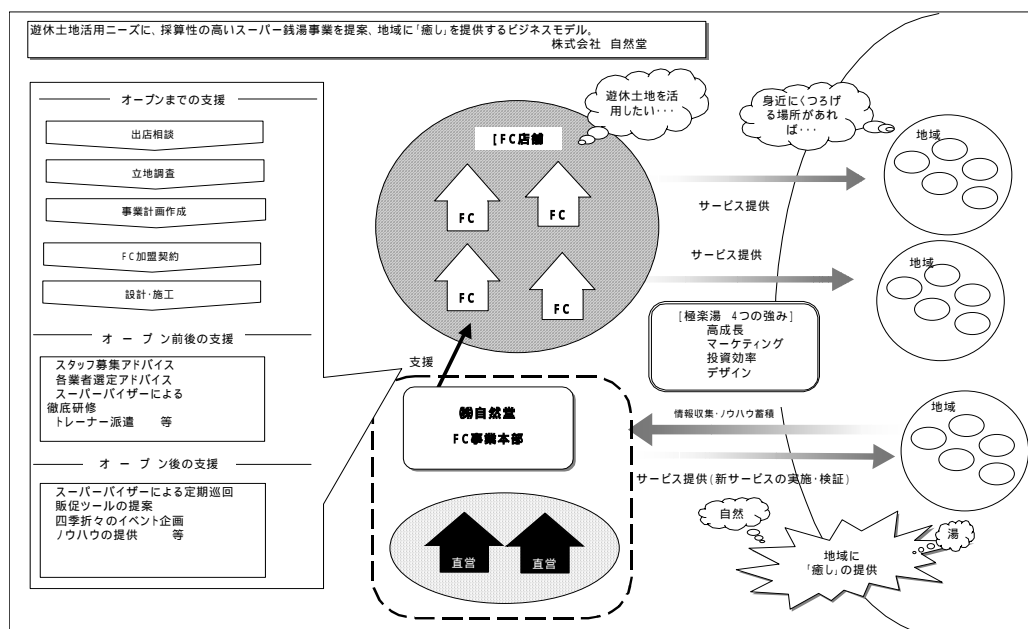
遊休土地活用ニーズに、採算性の高いスーパー銭湯事業を提案、地域に「癒し」を提供するビジネスモデル。
株式会社 自然堂

オープンまでの支援

出店相談

立地調査

事業計画作成

FC加盟契約

設計・施工

オープン前後の支援

スタッフ募集アドバイス
各業者選定アドバイス
スーパーバイザーによる
徹底研修
トレーナー派遣　等

オープン後の支援

スーパーバイザーによる定期巡回
販促ツールの提案
四季折々のイベント企画
ノウハウの提供　等

遊休土地を活用したい・・・

身近にくつろげる場所があれば・・・

［FC店舗

FC

FC

FC

FC

サービス提供

サービス提供

地域

地域

地域

［極楽湯　4つの強み］
高成長
マーケティング
投資効率
デザイン

支援

㈱自然堂
FC事業本部

情報収集・ノウハウ蓄積

サービス提供（新サービスの実施・検証）

直営

直営

自然

湯

地域に「癒し」の提供